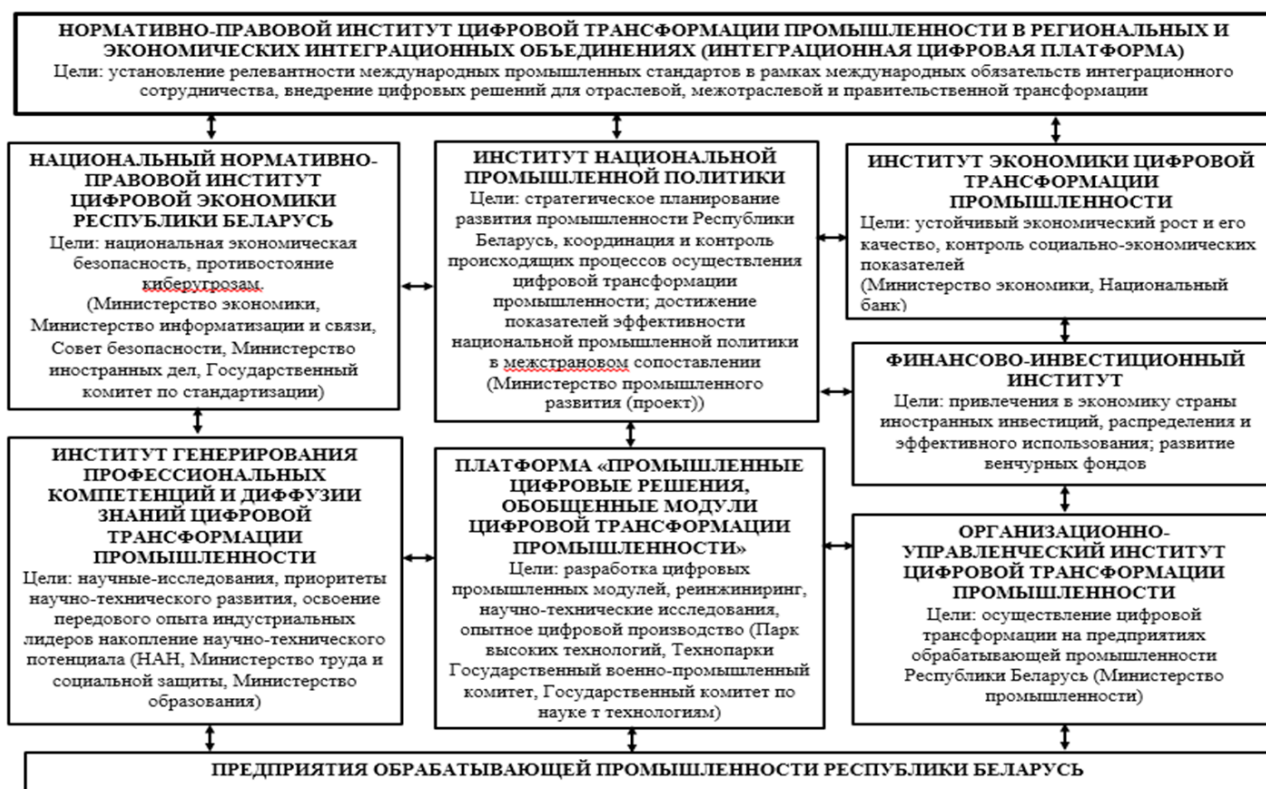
НОРМАТИВНО-ПРАВОВОЙ ИНСТИТУТ ЦИФРОВОЙ ТРАНСФОРМАЦИИ ПРОМЫШЛЕННОСТИ В РЕГИОНАЛЬНЫХ И ЭКОНОМИЧЕСКИХ ИНТЕГРАЦИОННЫХ ОБЪЕДИНЕНИЯХ (ИНТЕГРАЦИОННАЯ ЦИФРОВАЯ ПЛАТФОРМА)
Цели: установление релевантности международных промышленных стандартов в рамках международных обязательств интеграционного сотрудничества, внедрение цифровых решений для отраслевой, межотраслевой и правительственной трансформации

НАЦИОНАЛЬНЫЙ НОРМАТИВНО-ПРАВОВОЙ ИНСТИТУТ ЦИФРОВОЙ ЭКОНОМИКИ РЕСПУБЛИКИ БЕЛАРУСЬ
Цели: национальная экономическая безопасность, противостояние киберугрозам.
(Министерство экономики, Министерство информатизации и связи, Совет безопасности, Министерство иностранных дел, Государственный комитет по стандартизации)

ИНСТИТУТ НАЦИОНАЛЬНОЙ ПРОМЫШЛЕННОЙ ПОЛИТИКИ
Цели: стратегическое планирование развития промышленности Республики Беларусь, координация и контроль происходящих процессов осуществления цифровой трансформации промышленности; достижение показателей эффективности национальной промышленной политики в межстрановом сопоставлении
(Министерство промышленного развития (проект))

ИНСТИТУТ ЭКОНОМИКИ ЦИФРОВОЙ ТРАНСФОРМАЦИИ ПРОМЫШЛЕННОСТИ
Цели: устойчивый экономический рост и его качество, контроль социально-экономических показателей
(Министерство экономики, Национальный банк)

ФИНАНСОВО-ИНВЕСТИЦИОННЫЙ ИНСТИТУТ
Цели: привлечения в экономику страны иностранных инвестиций, распределения и эффективного использования; развитие венчурных фондов

ИНСТИТУТ ГЕНЕРИРОВАНИЯ ПРОФЕССИОНАЛЬНЫХ КОМПЕТЕНЦИЙ И ДИФФУЗИИ ЗНАНИЙ ЦИФРОВОЙ ТРАНСФОРМАЦИИ ПРОМЫШЛЕННОСТИ
Цели: научные-исследования, приоритеты научно-технического развития, освоение передового опыта индустриальных лидеров накопление научно-технического потенциала (НАН, Министерство труда и социальной защиты, Министерство образования)

ПЛАТФОРМА «ПРОМЫШЛЕННЫЕ ЦИФРОВЫЕ РЕШЕНИЯ, ОБОБЩЕННЫЕ МОДУЛИ ЦИФРОВОЙ ТРАНСФОРМАЦИИ ПРОМЫШЛЕННОСТИ»
Цели: разработка цифровых промышленных модулей, реинжиниринг, научно-технические исследования, опытное цифровой производство (Парк высоких технологий, Технопарки Государственный военно-промышленный комитет, Государственный комитет по науке т технологиям)

ОРГАНИЗАЦИОННО-УПРАВЛЕНЧЕСКИЙ ИНСТИТУТ ЦИФРОВОЙ ТРАНСФОРМАЦИИ ПРОМЫШЛЕННОСТИ
Цели: осуществление цифровой трансформации на предприятиях обрабатывающей промышленности Республики Беларусь (Министерство промышленности)

ПРЕДПРИЯТИЯ ОБРАБАТЫВАЮЩЕЙ ПРОМЫШЛЕННОСТИ РЕСПУБЛИКИ БЕЛАРУСЬ